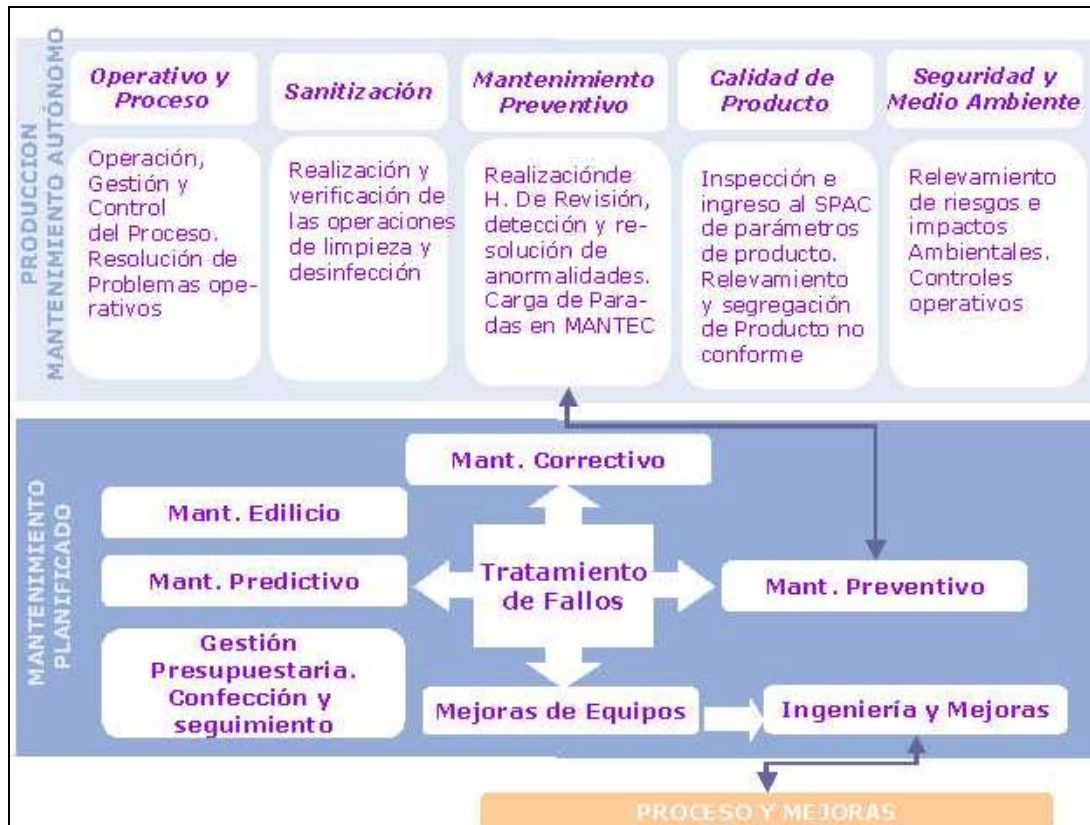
PRODUCCION
MANTENIMIENTO AUTÓNOMO

Operativo y Proceso

Operación, Gestión y Control del Proceso. Resolución de Problemas operativos

Sanitización

Realización y verificación de las operaciones de limpieza y desinfección

Mantenimiento Preventivo

Realizaciónde H. De Revisión, detección y resolución de anormalidades. Carga de Paradas en MANTEC

Calidad de Producto

Inspección e ingreso al SPAC de parámetros de producto. Relevamiento y segregación de Producto no conforme

Seguridad y Medio Ambiente

Relevamiento de riesgos e impactos Ambientales. Controles operativos

MANTENIMIENTO PLANIFICADO

Mant. Correctivo

Mant. Edilicio

Mant. Predictivo

Tratamiento de Fallos

Mant. Preventivo

Gestión Presupuestaria. Confección y seguimiento

Mejoras de Equipos

Ingeniería y Mejoras

PROCESO Y MEJORAS